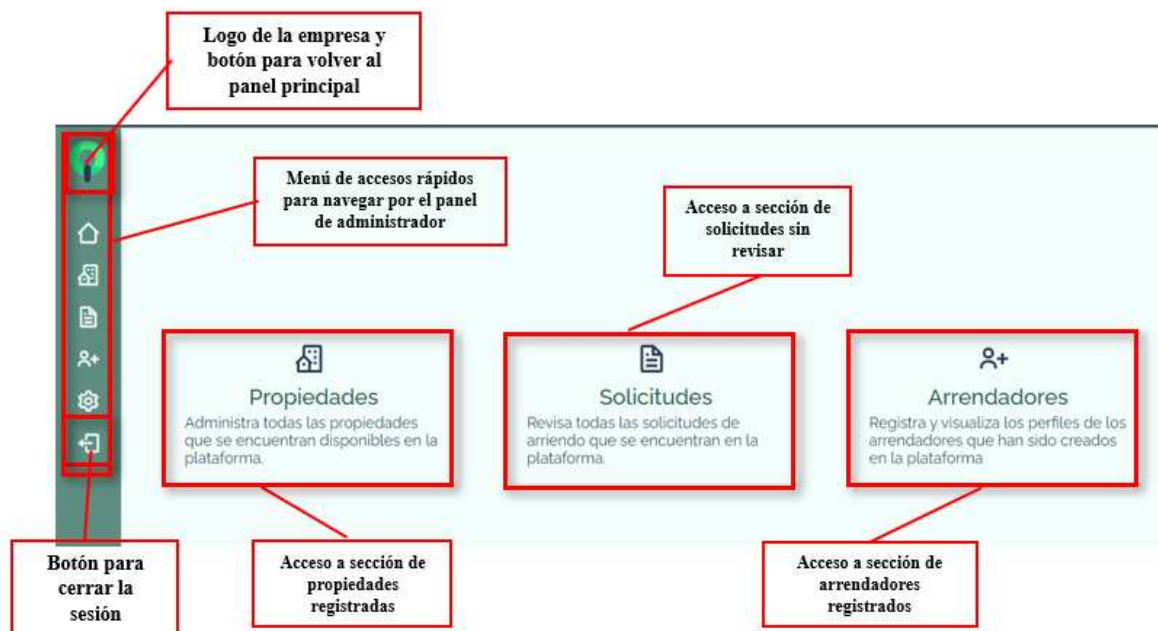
Logo de la empresa y botón para volver al panel principal

Menú de accesos rápidos para navegar por el panel de administrador

Acceso a sección de solicitudes sin revisar

Propiedades
Administra todas las propiedades que se encuentran disponibles en la plataforma.

Solicitudes
Revisa todas las solicitudes de arriendo que se encuentran en la plataforma.

Arrendadores
Registra y visualiza los perfiles de los arrendadores que han sido creados en la plataforma

Botón para cerrar la sesión

Acceso a sección de propiedades registradas

Acceso a sección de arrendadores registrados